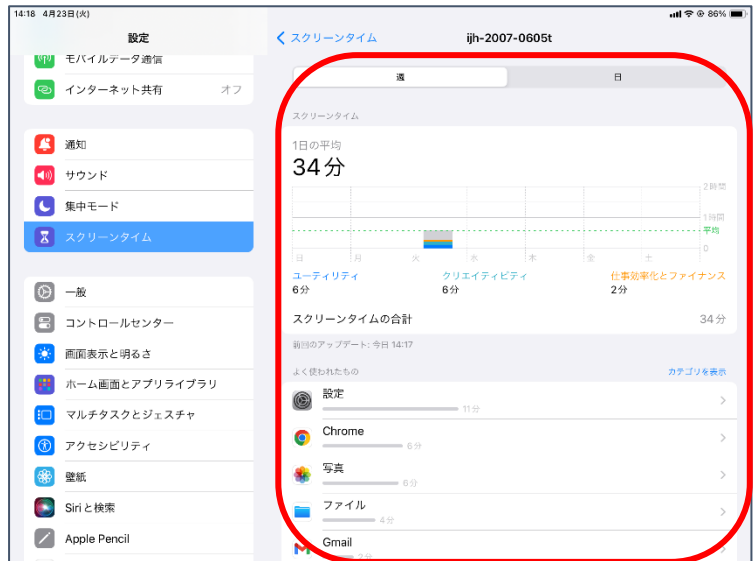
14:18 4月23日(火)

86%

設定

モバイルデータ通信

インターネット共有 オフ

通知

サウンド

集中モード

スクリーンタイム

一般

コントロールセンター

画面表示と明るさ

ホーム画面とアプリライブラリ

マルチタスクとジェスチャ

アクセシビリティ

壁紙

Siriと検索

Apple Pencil

< スクリーンタイム ijh-2007-0605t

週 日

スクリーンタイム

1日の平均

34分

2時間

1時間

平均

0

日 月 火 水 木 金 土

ユーティリティ 6分

クリエイティビティ 6分

仕事効率化とファイナンス 2分

スクリーンタイムの合計 34分

前回のアップデート: 今日 14:17

よく使われたもの

カテゴリを表示

設定 11分

Chrome 6分

写真 6分

ファイル 4分

Gmail 2分